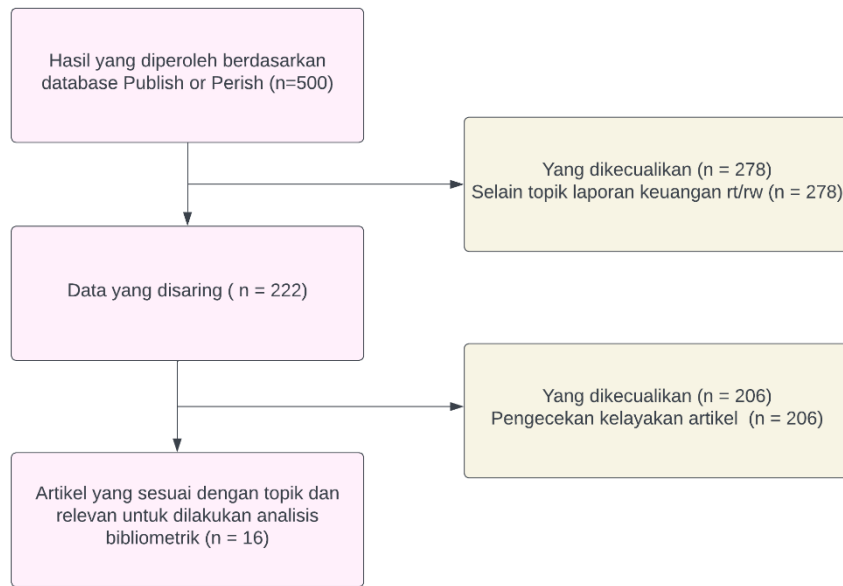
Hasil yang diperoleh berdasarkan database Publish or Perish (n=500)

Yang dikecualikan (n = 278)
Selain topik laporan keuangan rt/rw (n = 278)

Data yang disaring ( n = 222)

Yang dikecualikan (n = 206)
Pengecekan kelayakan artikel (n = 206)

Artikel yang sesuai dengan topik dan relevan untuk dilakukan analisis bibliometrik (n = 16)